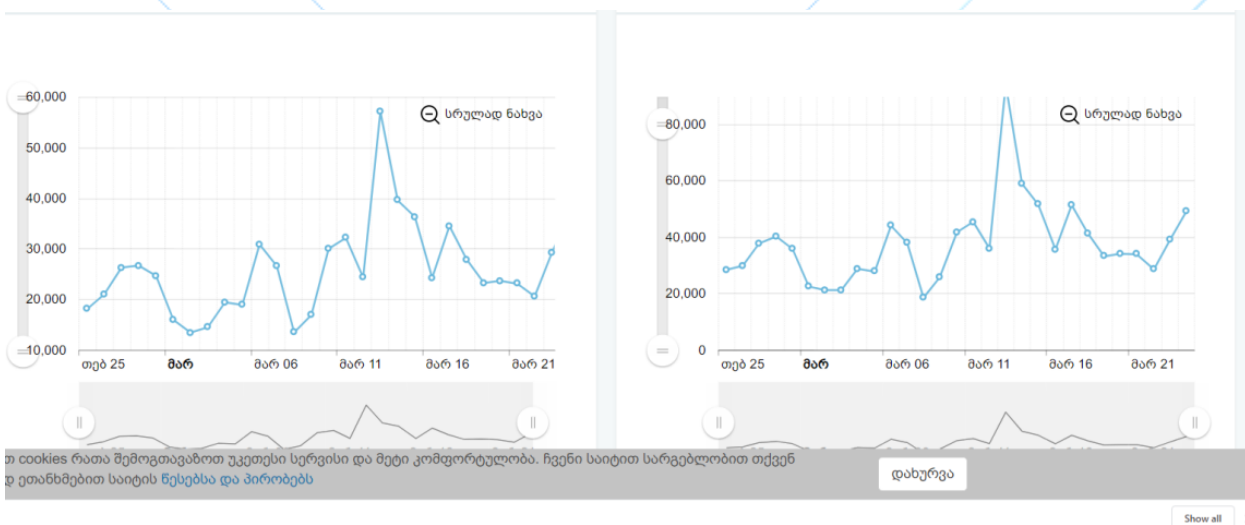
60,000
50,000
40,000
30,000
20,000
10,000
სრულად ნახვა
თებ 25
მარ
მარ 06
მარ 11
მარ 16
მარ 21

80,000
60,000
40,000
20,000
0
სრულად ნახვა
თებ 25
მარ
მარ 06
მარ 11
მარ 16
მარ 21

თ cookies რათა შემოგთავაზოთ უკეთესი სერვისი და მეტი კომფორტულობა. ჩვენი საიტით სარგებლობით თქვენ დ ეთანხმებით საიტის წესებსა და პირობებს
დახურვა
Show all